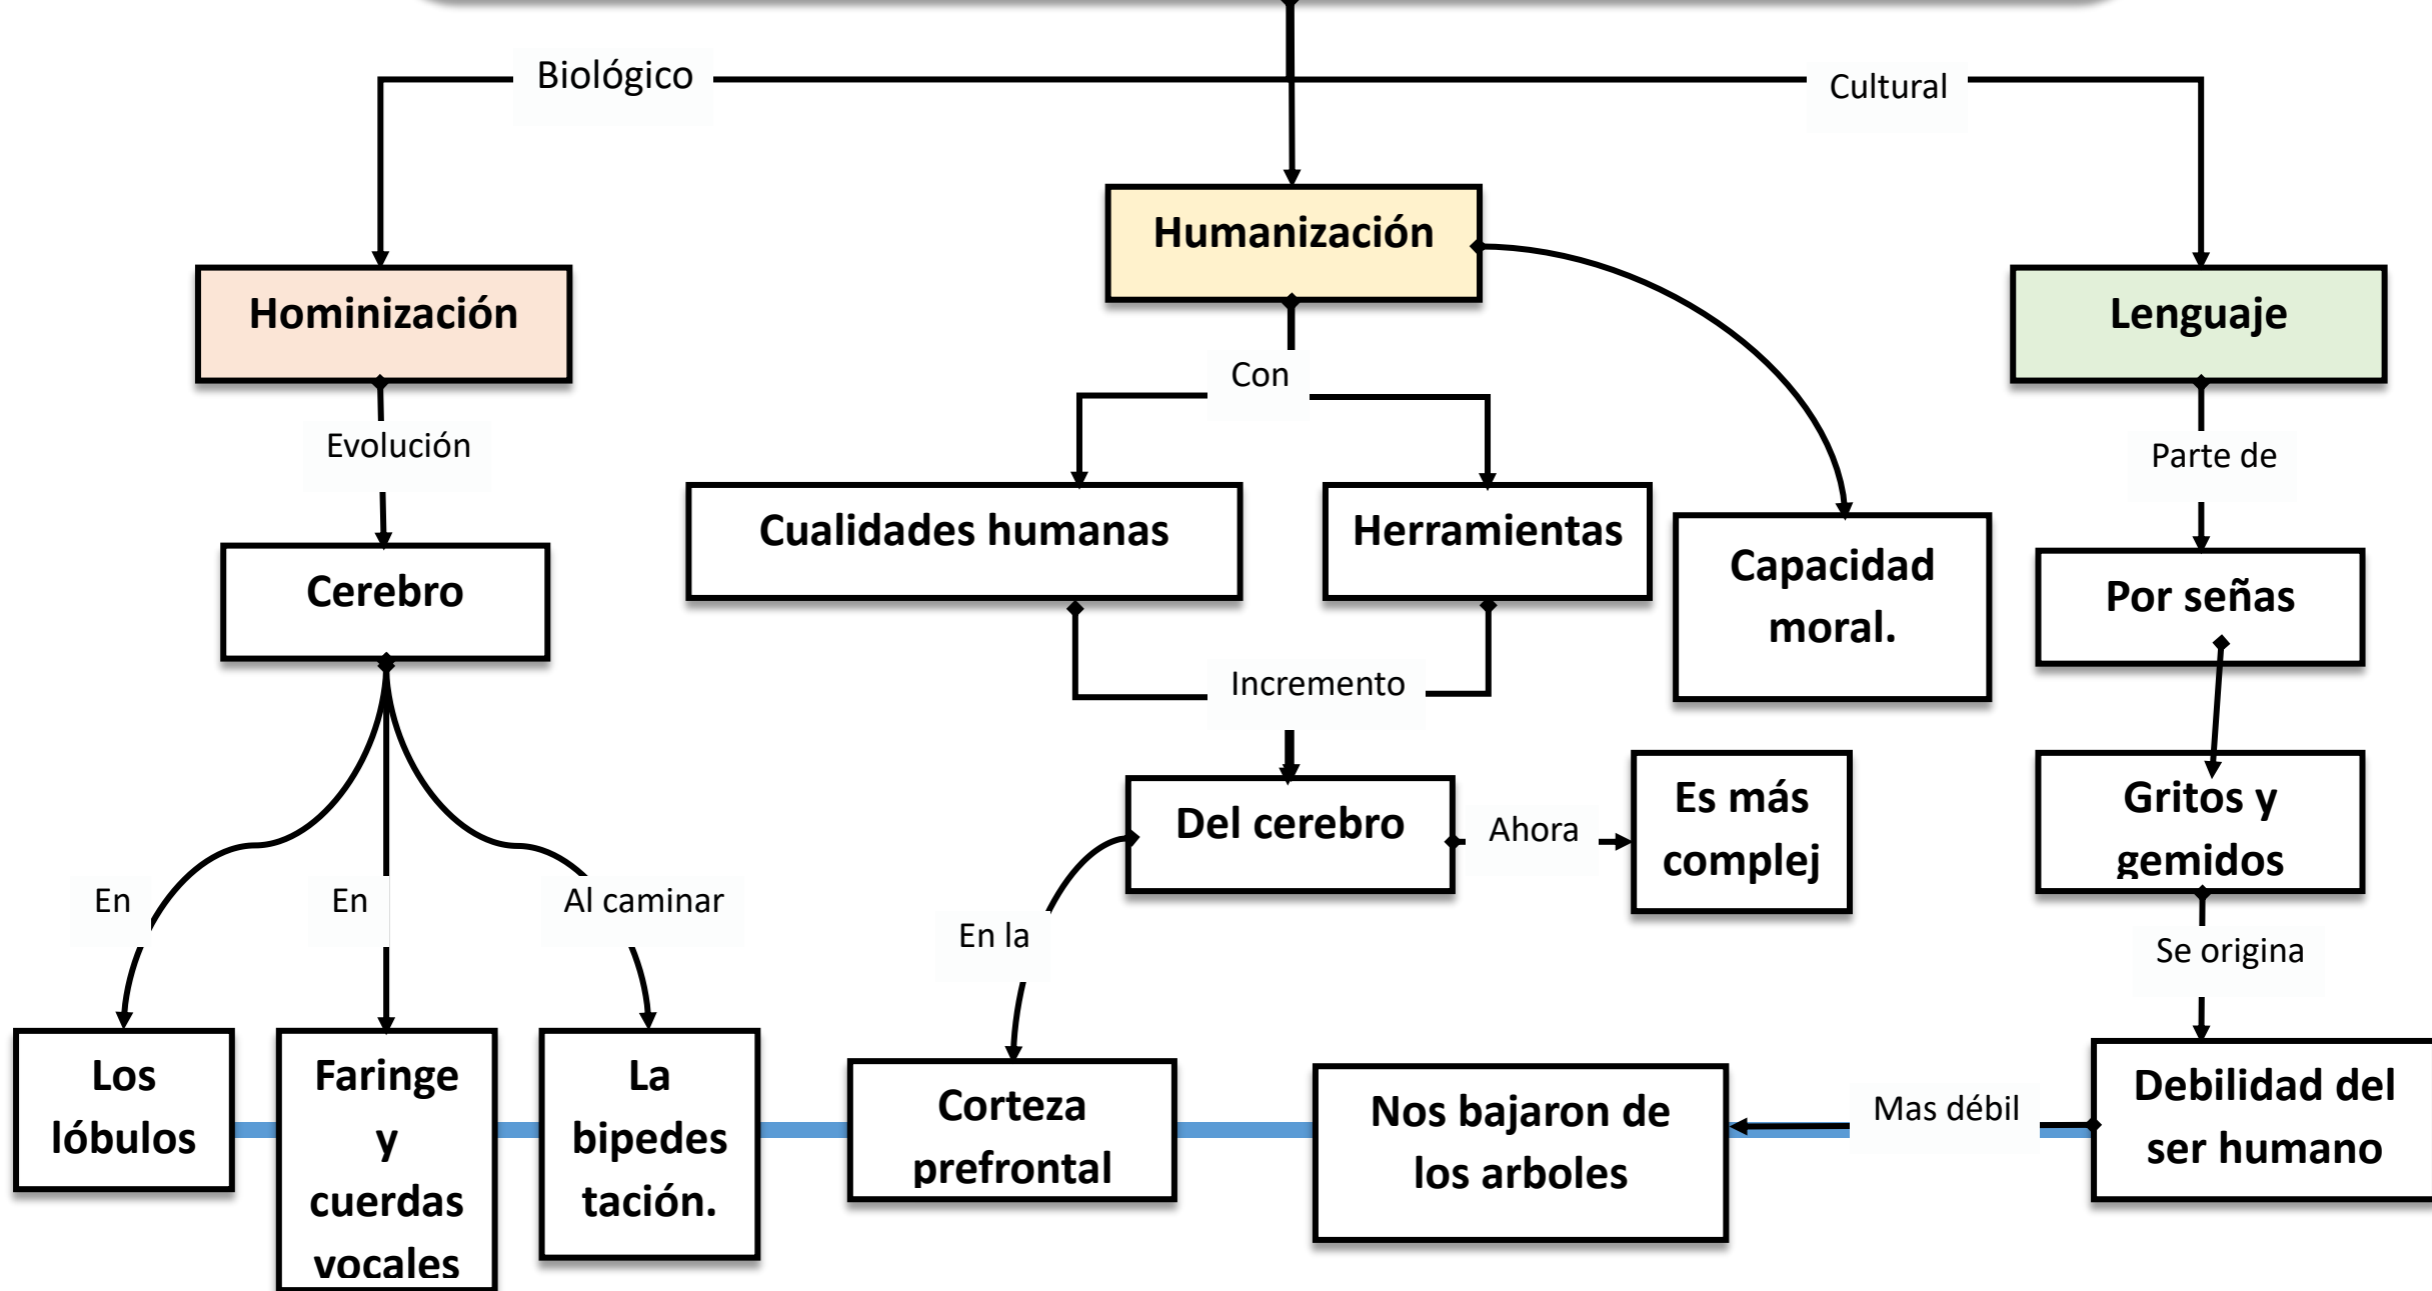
Biológico

Cultural

Humanización

Hominización

Lenguaje

Con

Evolución

Parte de

Cualidades humanas

Herramientas

Capacidad moral.

Cerebro

Por señas

Incremento

Del cerebro

Ahora

Es más complej

Gritos y gemidos

En

En

Al caminar

En la

Se origina

Los lóbulos

Faringe y cuerdas vocales

La bipedestación.

Corteza prefrontal

Nos bajaron de los arboles

Mas débil

Debilidad del ser humano